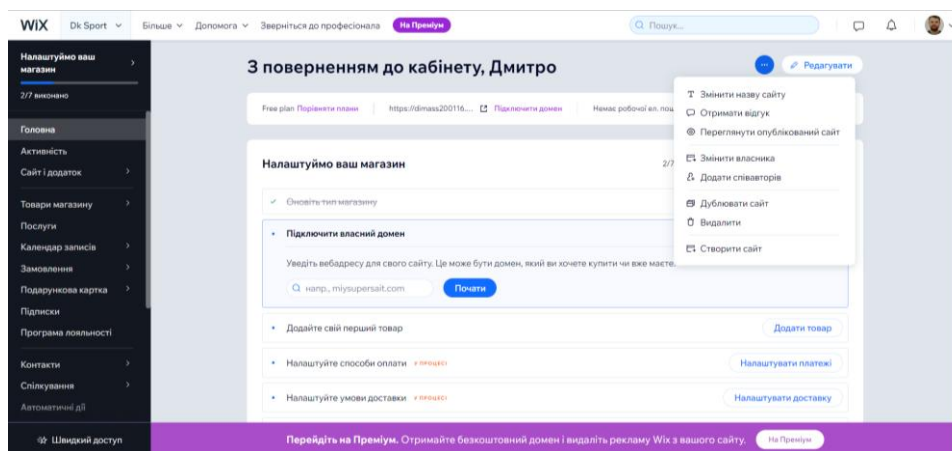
WiX Dk Sport Більше Допомога Зверніться до професіонала На Преміум

Пошук...

Налаштуймо ваш магазин

2/7 виконано

Головна
Активність
Сайт і додаток
Товари магазину
Послуги
Календар записів
Замовлення
Подарункова картка
Підписки
Програма лояльності
Контакти
Спілкування
Автоматичні дії

Швидкий доступ

З поверненням до кабінету, Дмитро

Редагувати

Free plan Порівняти плани https://dimass200116... Підключити домен Немає робочої ел. пош

Змінити назву сайту
Отримати відгук
Переглянути опублікований сайт
Змінити власника
Додати співавторів
Дублювати сайт
Видалити
Створити сайт

Налаштуймо ваш магазин 2/7

Оновіть тип магазину

Підключити власний домен

Уведіть вебадресу для свого сайту. Це може бути домен, який ви хочете купити чи вже маєте.

напр., miysupersait.com Почати

Додайте свій перший товар Додати товар

Налаштуйте способи оплати У ПРОЦЕСІ Налаштувати платежі

Налаштуйте умови доставки У ПРОЦЕСІ Налаштувати доставку

Перейдіть на Преміум. Отримайте безкоштовний домен і видаліть рекламу Wix з вашого сайту. На Преміум